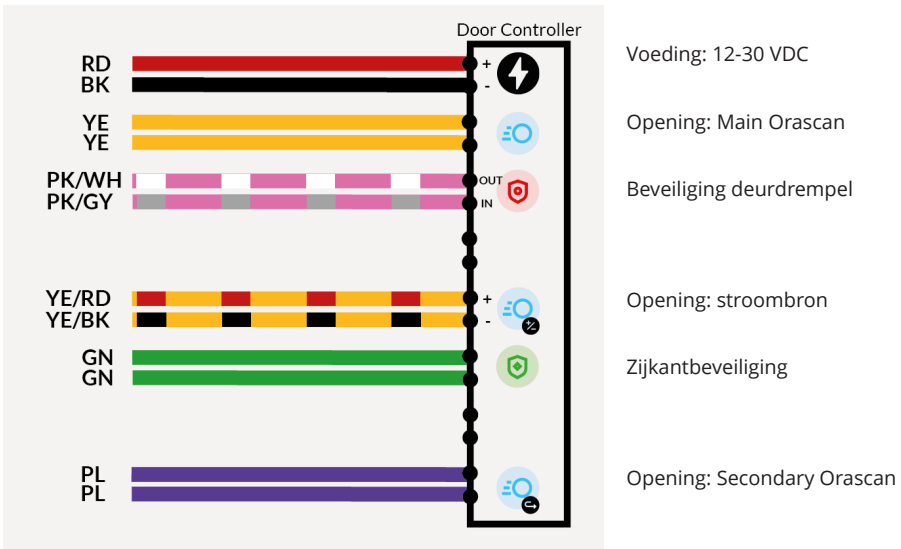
Door Controller

RD
BK
+
-
Voeding: 12-30 VDC

YE
YE
Opening: Main Orascan

PK/WH
PK/GY
OUT
IN
Beveiliging deurdrempel

YE/RD
YE/BK
+
-
Opening: stroombron

GN
GN
Zijkantbeveiliging

PL
PL
Opening: Secondary Orascan